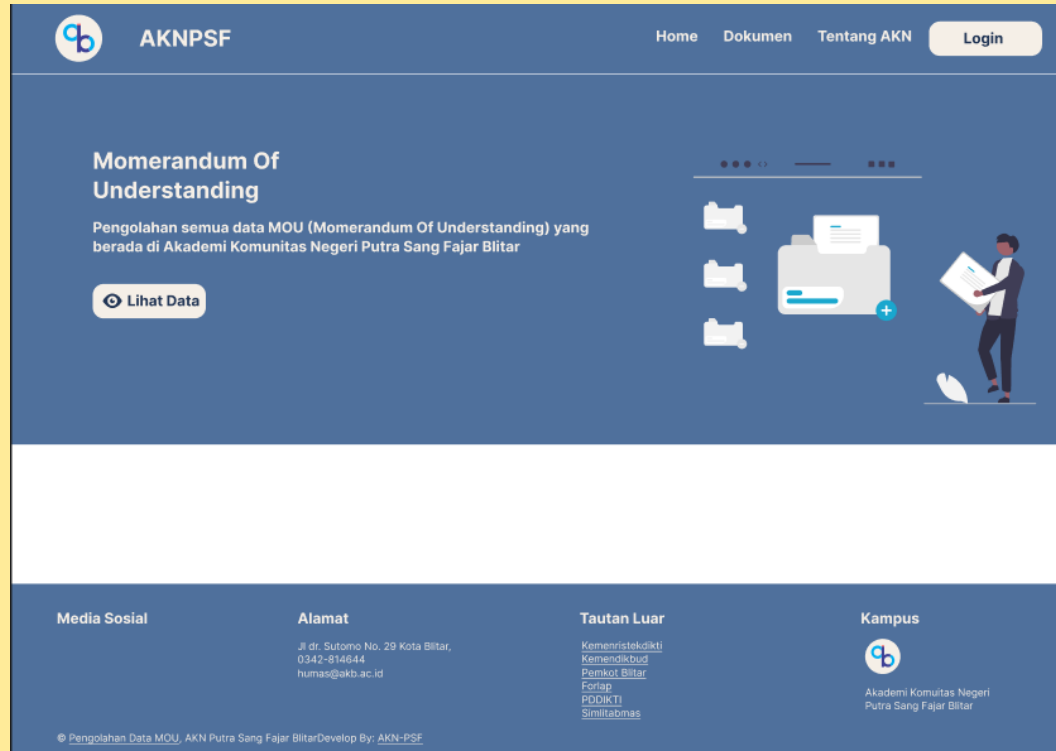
AKNPSF

Home Dokumen Tentang AKN Login

Momerandum Of Understanding

Pengolahan semua data MOU (Momerandum Of Understanding) yang berada di Akademi Komunitas Negeri Putra Sang Fajar Blitar

Lihat Data

Media Sosial

Alamat

Jl dr. Sutomo No. 29 Kota Blitar, 0342-814644 humas@akb.ac.id

Tautan Luar

Kemenristekdikti
Kemendikbud
Pemkot Blitar
Forlap
PDDIKTI
Simlitabmas

Kampus

Akademi Komunitas Negeri Putra Sang Fajar Blitar

© Pengolahan Data MOU, AKN Putra Sang Fajar BlitarDevelop By: AKN-PSF